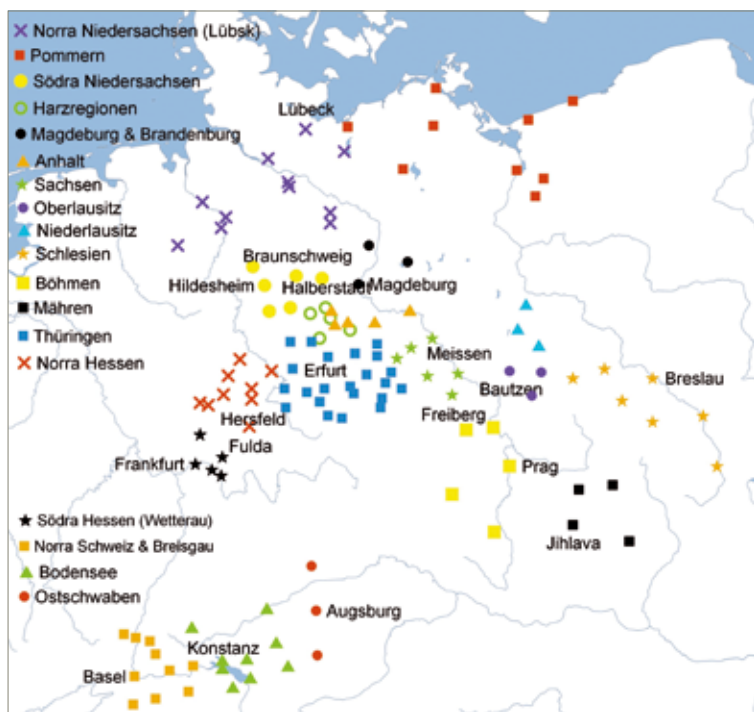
Norra Niedersachsen (Lübsk)
Pommern
Södra Niedersachsen
Harzregionen
Magdeburg & Brandenburg
Anhalt
Sachsen
Oberlausitz
Niederlausitz
Schlesien
Böhmen
Mähren
Thüringen
Norra Hessen

Lübeck
Braunschweig
Hildesheim
Halberstadt
Magdeburg
Meissen
Erfurt
Bautzen
Breslau
Hersfeld
Freiberg
Fulda
Frankfurt
Prag
Jihlava

Södra Hessen (Wetterau)
Norra Schweiz & Breisgau
Bodensee
Ostschwaben

Augsburg
Konstanz
Basel